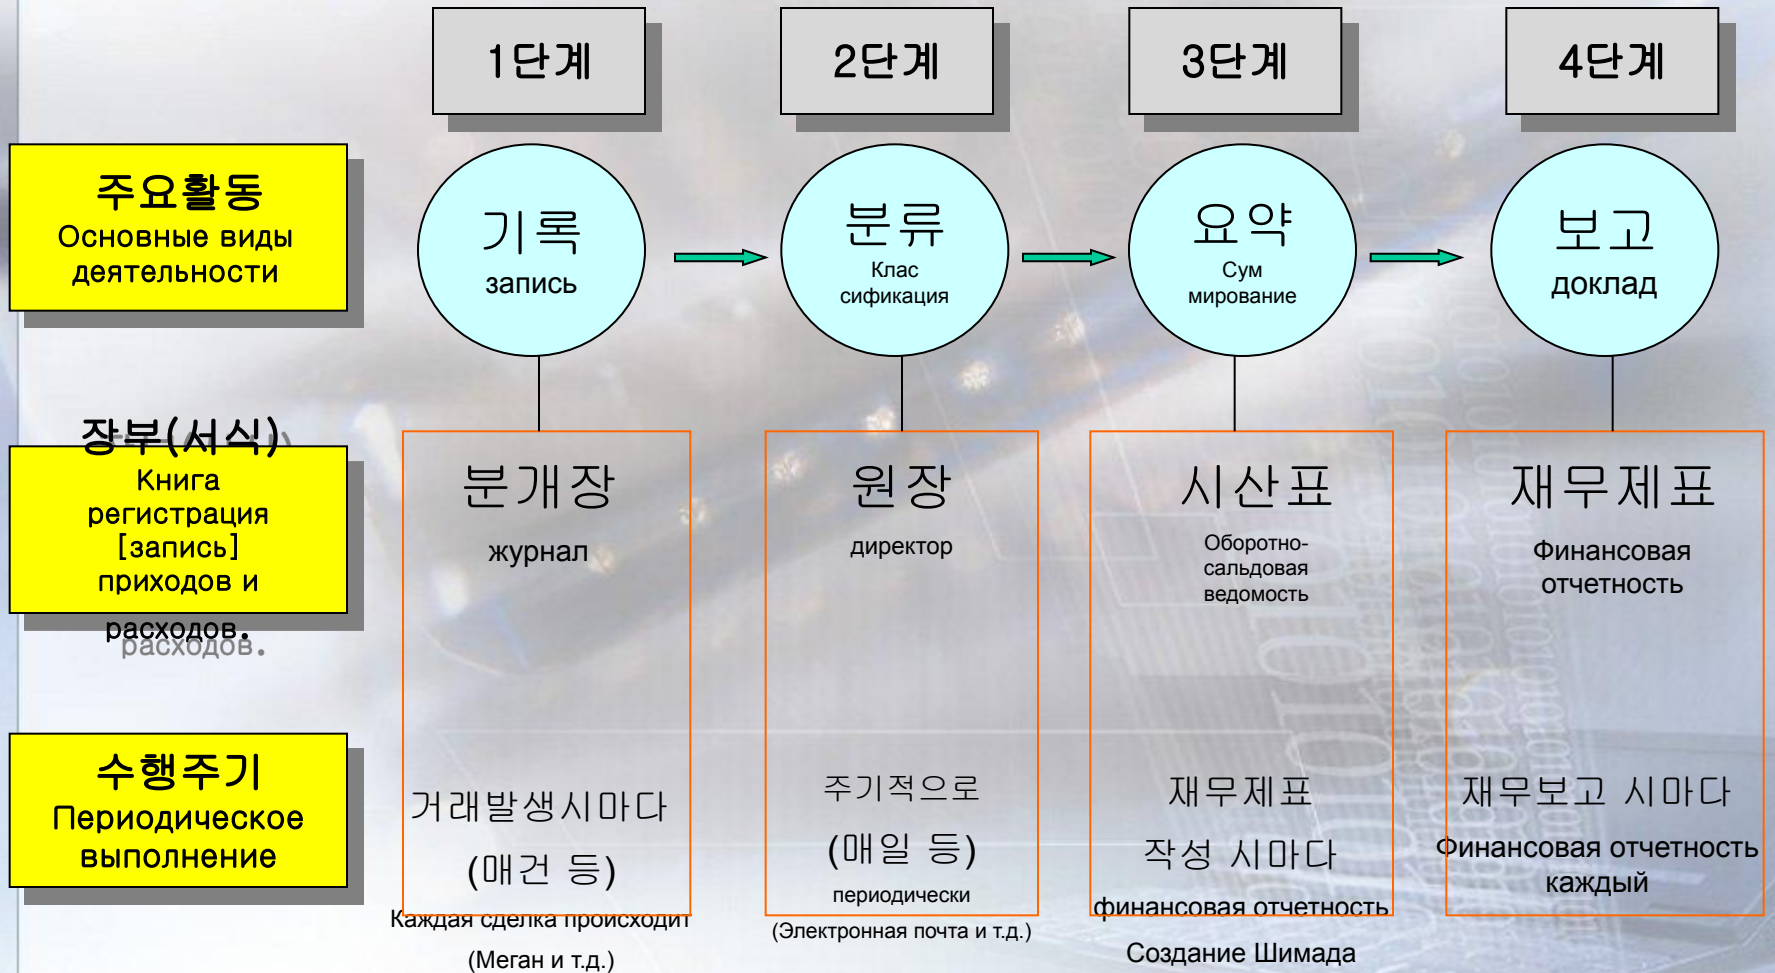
1단계

2단계

3단계

4단계

주요활동
Основные виды деятельности

기록
запись

분류
Клас сификация

요약
Сум мирование

보고
доклад

장부(서식)
Книга регистрации [запись] приходов и расходов.

분개장
журнал

원장
директор

시산표
Оборотно-сальдовая ведомость

재무제표
Финансовая отчетность

수행주기
Периодическое выполнение

거래발생시마다
(매건 등)
Каждая сделка происходит (Меган и т.д.)

주기적으로
(매일 등)
периодически
(Электронная почта и т.д.)

재무제표
작성 시마다
финансовая отчетность
Создание Шимада

재무보고 시마다
Финансовая отчетность каждый